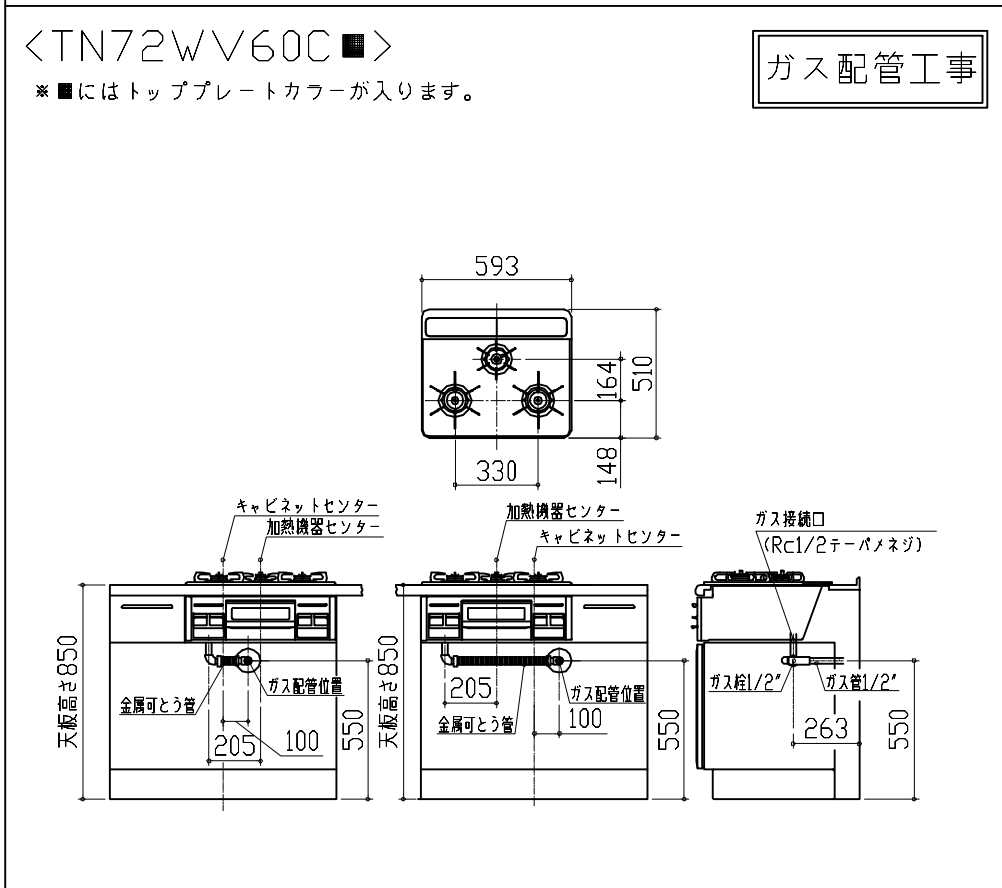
<TN72WV60C■>
※■にはトッププレートカラーが入ります。

ガス配管工事

593
164
510
148
330

キャビネットセンター
加熱機器センター
天板高さ850
金属可とう管
ガス配管位置
550
205
100

加熱機器センター
キャビネットセンター
天板高さ850
205
金属可とう管
ガス配管位置
100
550

ガス接続口
(Rc1/2テーパメネジ)
ガス栓1/2"
ガス管1/2"
263
550